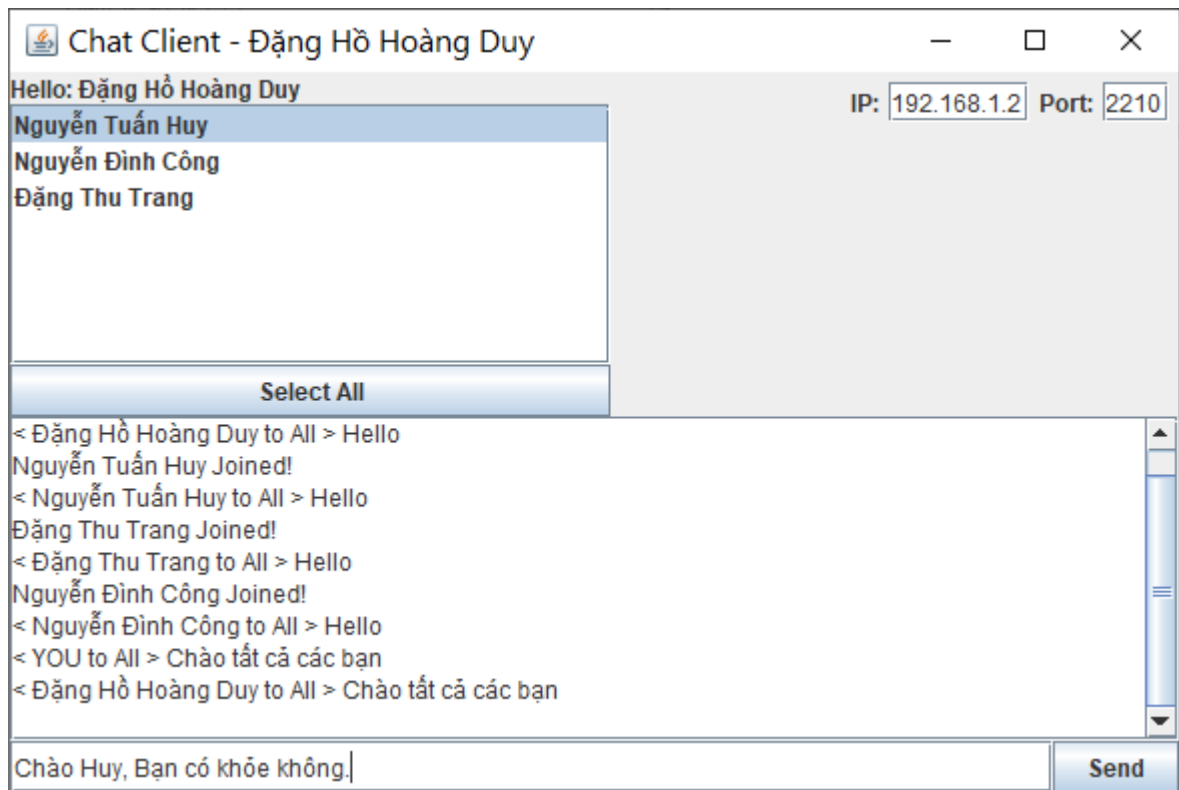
Chat Client - Đặng Hồ Hoàng Duy

Hello: Đặng Hồ Hoàng Duy

IP: 192.168.1.2 Port: 2210

Nguyễn Tuấn Huy
Nguyễn Đình Công
Đặng Thu Trang

Select All

< Đặng Hồ Hoàng Duy to All > Hello
Nguyễn Tuấn Huy Joined!
< Nguyễn Tuấn Huy to All > Hello
Đặng Thu Trang Joined!
< Đặng Thu Trang to All > Hello
Nguyễn Đình Công Joined!
< Nguyễn Đình Công to All > Hello
< YOU to All > Chào tất cả các bạn
< Đặng Hồ Hoàng Duy to All > Chào tất cả các bạn

Chào Huy, Bạn có khỏe không.

Send